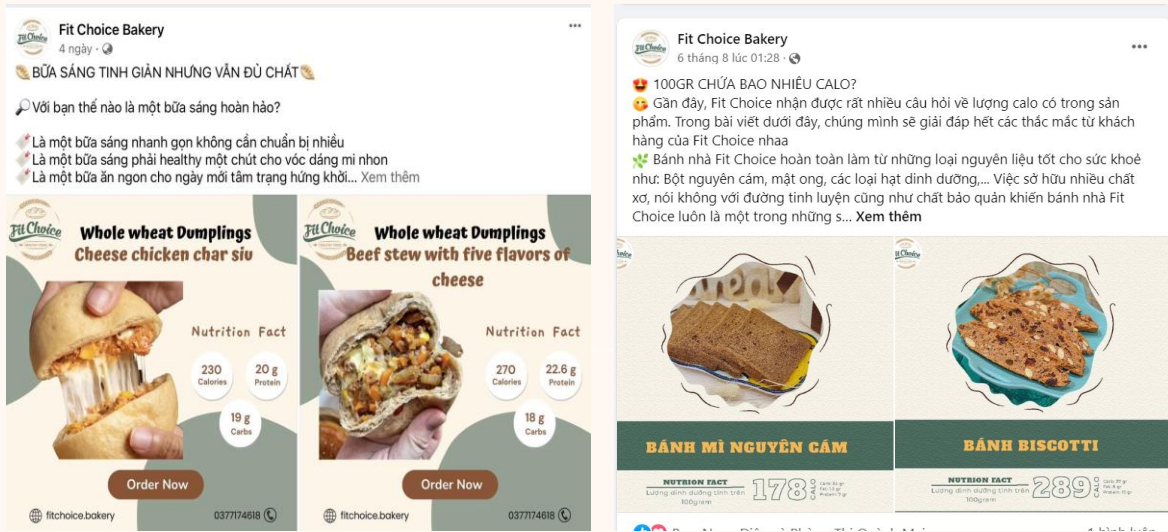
Fit Choice Bakery
4 ngày ·

BỮA SÁNG TINH GIẢN NHƯNG VẪN ĐỦ CHẤT

Với bạn thế nào là một bữa sáng hoàn hảo?

Là một bữa sáng nhanh gọn không cần chuẩn bị nhiều
Là một bữa sáng phải healthy một chút cho vóc dáng mi nhon
Là một bữa ăn ngon cho ngày mới tâm trạng hứng khởi... Xem thêm

Fit Choice
Whole wheat Dumplings
Cheese chicken char siu
Nutrition Fact
230 Calories
20 g Protein
19 g Carbs
Order Now
fitchoice.bakery
0377174618

Fit Choice
Whole wheat Dumplings
Beef stew with five flavors of cheese
Nutrition Fact
270 Calories
22.6 g Protein
18 g Carbs
Order Now
fitchoice.bakery
0377174618

Fit Choice Bakery
6 tháng 8 lúc 01:28 ·

100GR CHỨA BAO NHIÊU CALO?
Gần đây, Fit Choice nhận được rất nhiều câu hỏi về lượng calo có trong sản phẩm. Trong bài viết dưới đây, chúng mình sẽ giải đáp hết các thắc mắc từ khách hàng của Fit Choice nhaa
Bánh nhà Fit Choice hoàn toàn làm từ những loại nguyên liệu tốt cho sức khoẻ như: Bột nguyên cám, mật ong, các loại hạt dinh dưỡng,... Việc sở hữu nhiều chất xơ, nói không với đường tinh luyện cũng như chất bảo quản khiến bánh nhà Fit Choice luôn là một trong những s... Xem thêm

BÁNH MÌ NGUYÊN CÁM
NUTRION FACT
Lượng dinh dưỡng tính trên 100gram
178 CALO

BÁNH BISCOTTI
NUTRION FACT
Lượng dinh dưỡng tính trên 100gram
289 CALO

1 bình luận